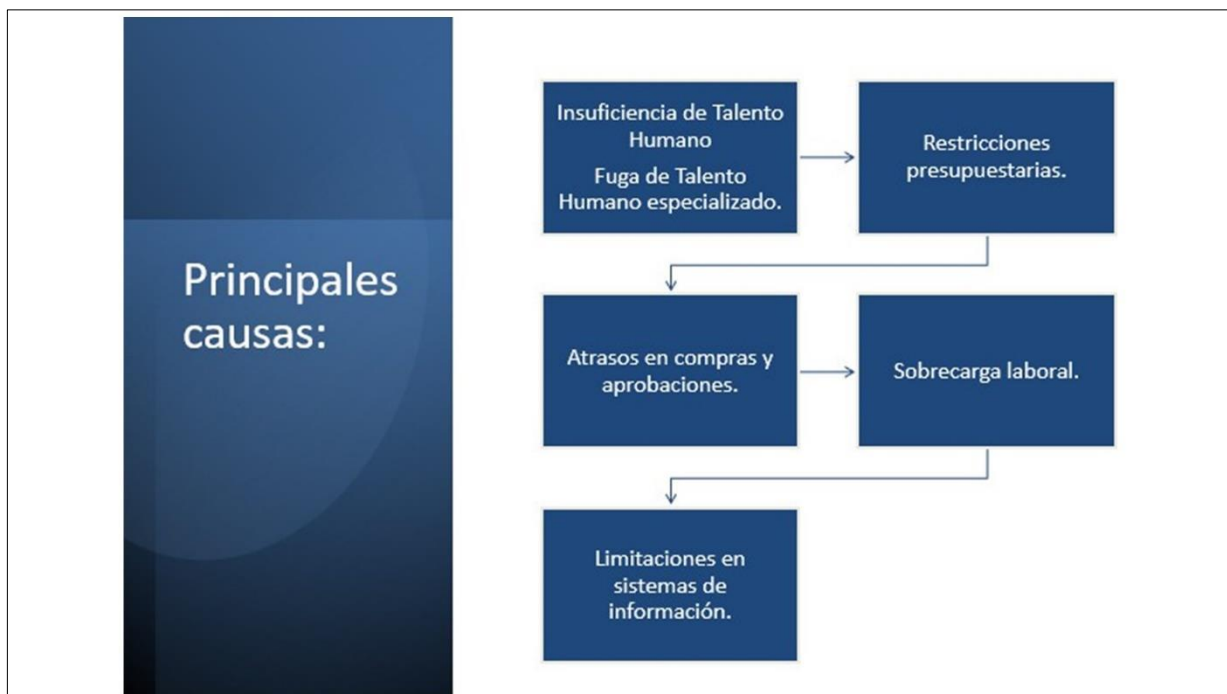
Principales causas:

Insuficiencia de Talento Humano

Fuga de Talento Humano especializado.

Restricciones presupuestarias.

Atrasos en compras y aprobaciones.

Sobrecarga laboral.

Limitaciones en sistemas de información.